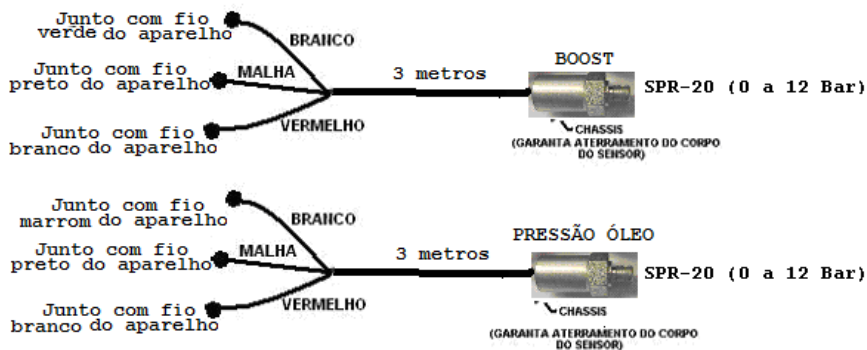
Junto com fio verde do aparelho

BRANCO

Junto com fio preto do aparelho

MALHA

3 metros

BOOST

SPR-20 (0 a 12 Bar)

Junto com fio branco do aparelho

VERMELHO

CHASSIS
(GARANTA ATERRAMENTO DO CORPO DO SENSOR)

Junto com fio marrom do aparelho

BRANCO

Junto com fio preto do aparelho

MALHA

3 metros

PRESSÃO ÓLEO

SPR-20 (0 a 12 Bar)

Junto com fio branco do aparelho

VERMELHO

CHASSIS

(GARANTA ATERRAMENTO DO CORPO DO SENSOR)